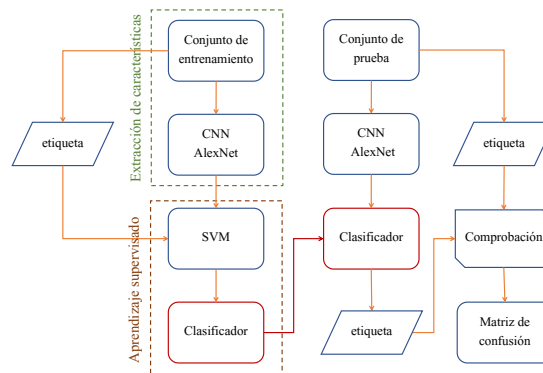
Extracción de características

Conjunto de entrenamiento

CNN AlexNet

Conjunto de prueba

CNN AlexNet

etiqueta

etiqueta

Aprendizaje supervisado

SVM

Clasificador

Clasificador

etiqueta

Comprobación

Matriz de confusión